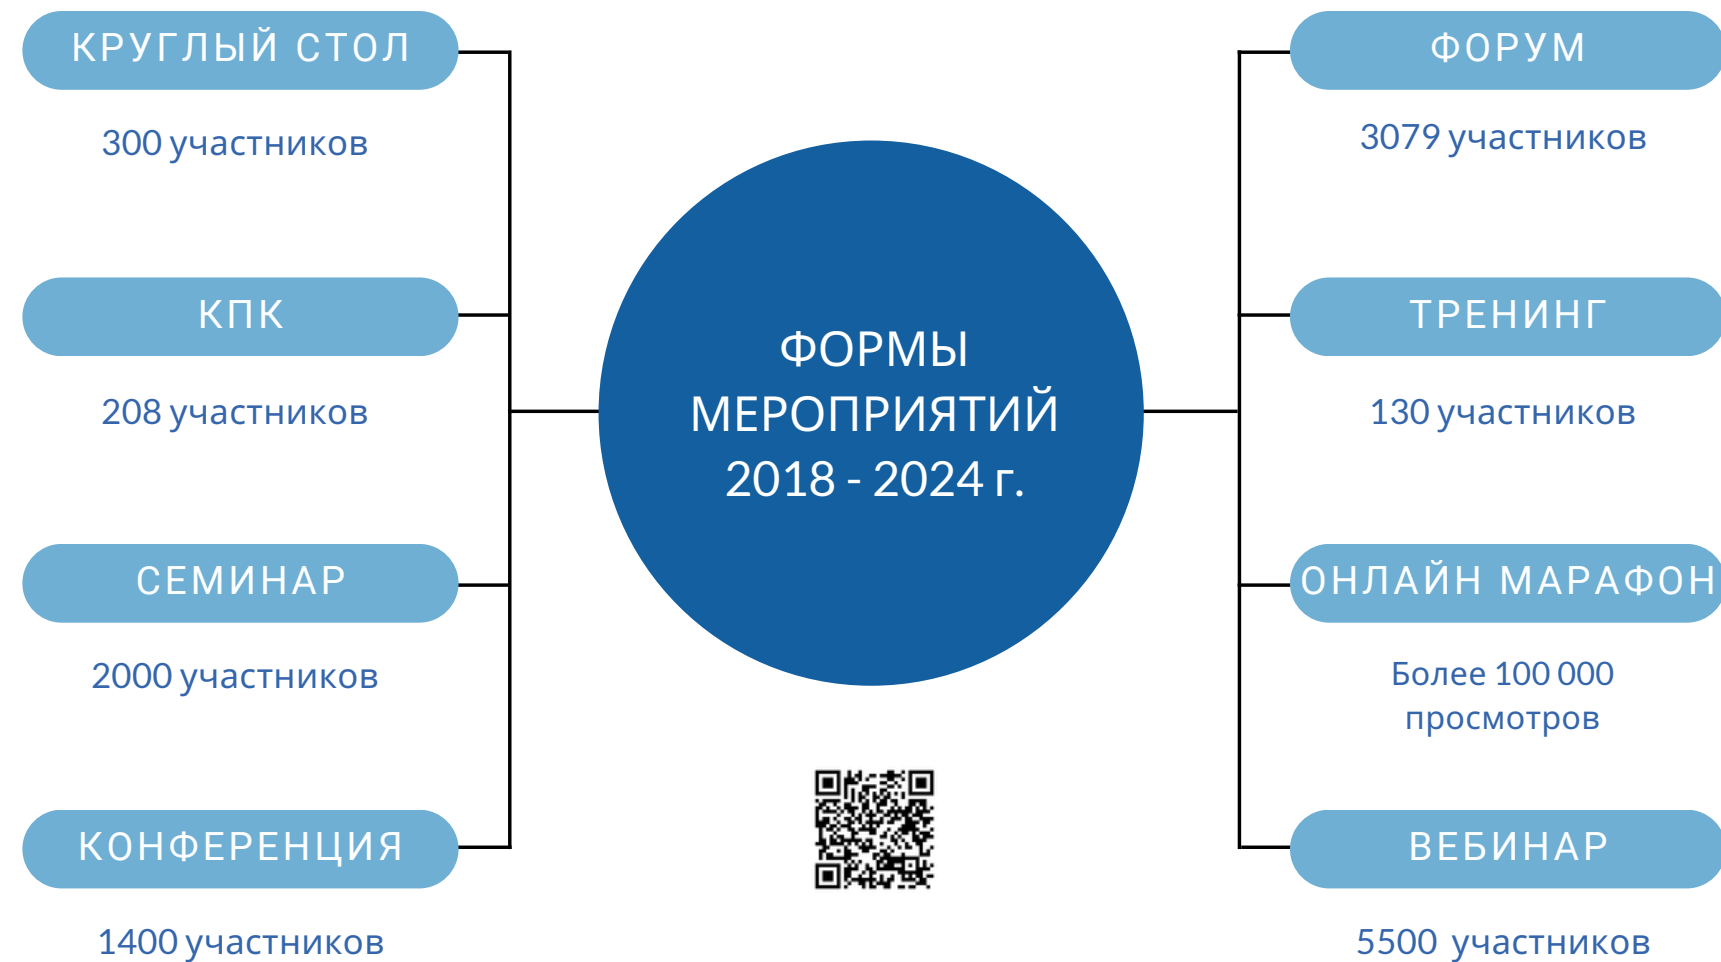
ФОРМЫ МЕРОПРИЯТИЙ 2018 - 2024 г.

КРУГЛЫЙ СТОЛ

300 участников

КПК

208 участников

СЕМИНАР

2000 участников

КОНФЕРЕНЦИЯ

1400 участников

ФОРУМ

3079 участников

ТРЕНИНГ

130 участников

ОНЛАЙН МАРАФОН

Более 100 000 просмотров

ВЕБИНАР

5500 участников